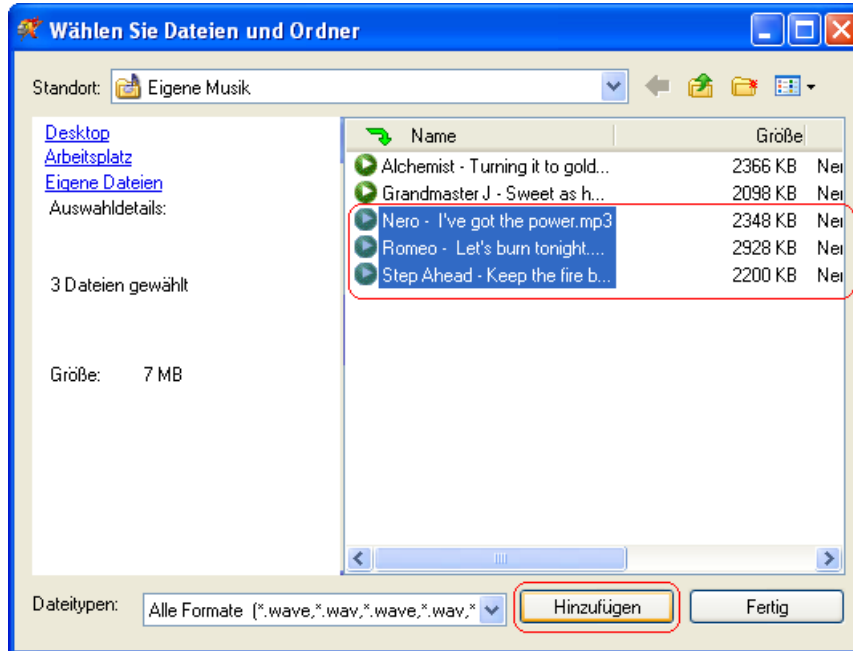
Wählen Sie Dateien und Ordner

Standort: Eigene Musik

Desktop
Arbeitsplatz
Eigene Dateien
Auswahldetails:

3 Dateien gewählt

Größe: 7 MB

| Name | Größe | |
|---|---|---|
| Alchemist - Turning it to gold... | 2366 KB | Ner |
| Grandmaster J - Sweet as h... | 2098 KB | Ner |
| Nero - I've got the power.mp3 | 2348 KB | Ner |
| Romeo - Let's burn tonight.... | 2928 KB | Ner |
| Step Ahead - Keep the fire b... | 2200 KB | Ner |

Dateitypen: Alle Formate (*.wave,*.wav,*.wave,*.wav,*

Hinzufügen

Fertig